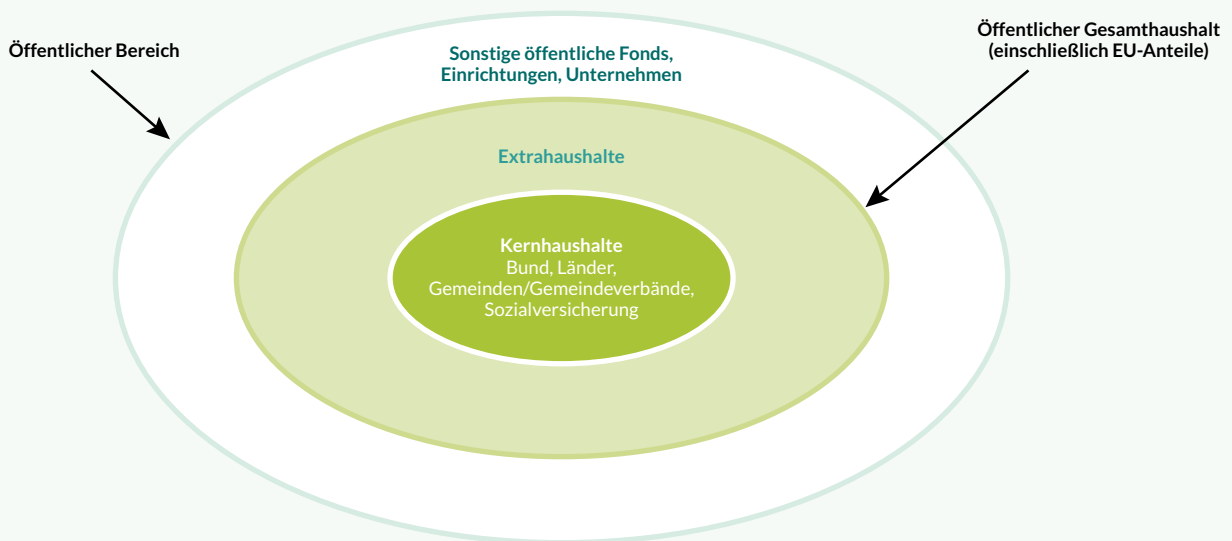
Öffentlicher Bereich

Sonstige öffentliche Fonds, Einrichtungen, Unternehmen

Öffentlicher Gesamthaushalt (einschließlich EU-Anteile)

Extrahaushalte

Kernhaushalte
Bund, Länder, Gemeinden/Gemeindeverbände, Sozialversicherung